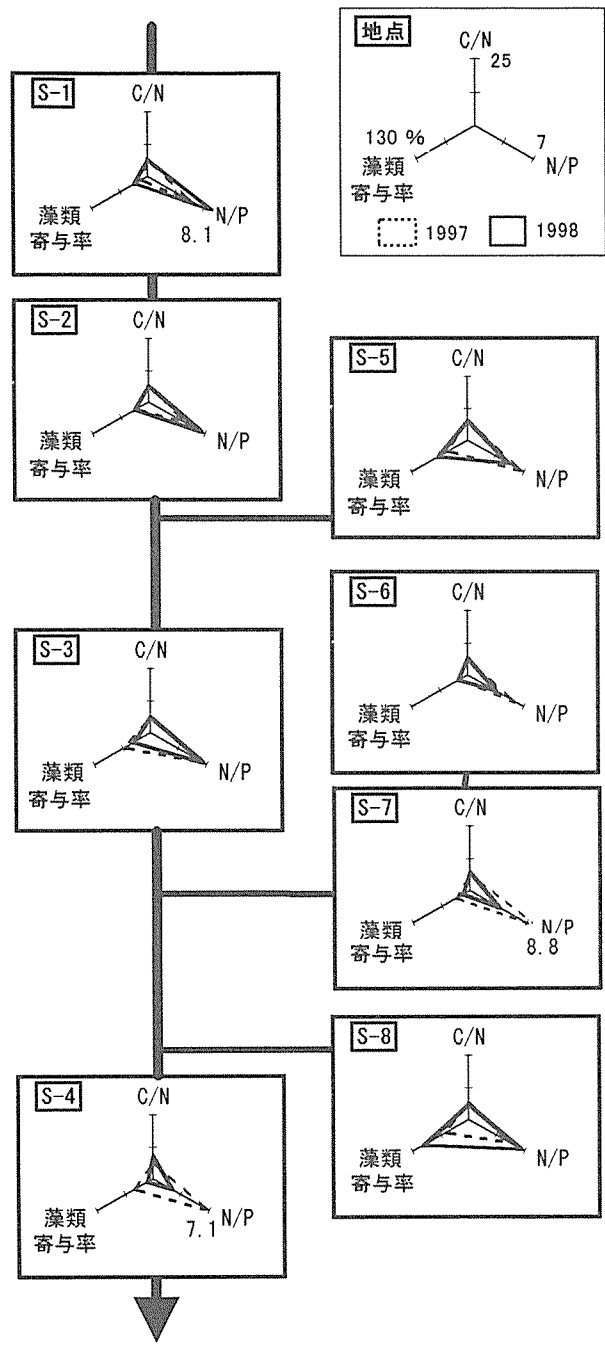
地点
C/N
25
130 %
藻類
寄与率
7
N/P
1997
1998

S-1
C/N
藻類
寄与率
N/P
8.1

S-2
C/N
藻類
寄与率
N/P

S-5
C/N
藻類
寄与率
N/P

S-6
C/N
藻類
寄与率
N/P

S-3
C/N
藻類
寄与率
N/P

S-7
C/N
藻類
寄与率
N/P
8.8

S-8
C/N
藻類
寄与率
N/P

S-4
C/N
藻類
寄与率
7.1
N/P